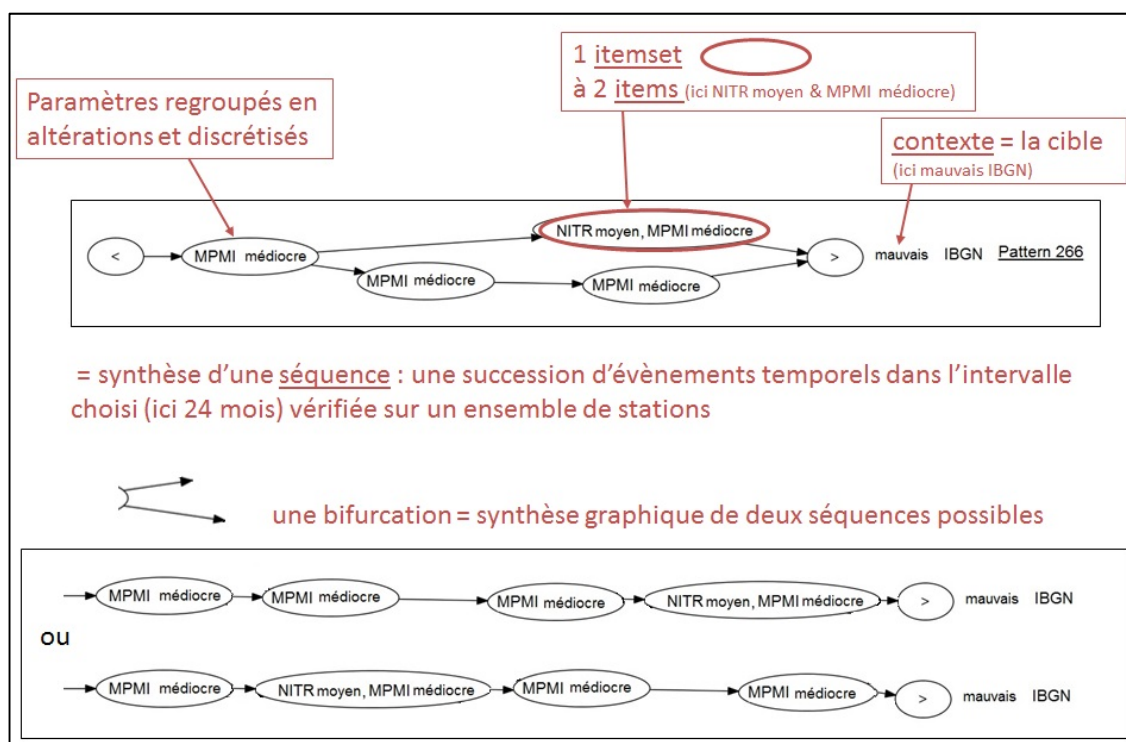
1 itemset

à 2 items (ici NITR moyen & MPMI médiocre)

Paramètres regroupés en altérations et discrétisés

contexte = la cible (ici mauvais IBGN)

< MPMI médiocre NITR moyen, MPMI médiocre MPMI médiocre MPMI médiocre > mauvais IBGN Pattern 266

= synthèse d'une séquence : une succession d'évènements temporels dans l'intervalle choisi (ici 24 mois) vérifiée sur un ensemble de stations

une bifurcation = synthèse graphique de deux séquences possibles

MPMI médiocre MPMI médiocre MPMI médiocre NITR moyen, MPMI médiocre > mauvais IBGN

ou

MPMI médiocre NITR moyen, MPMI médiocre MPMI médiocre MPMI médiocre > mauvais IBGN